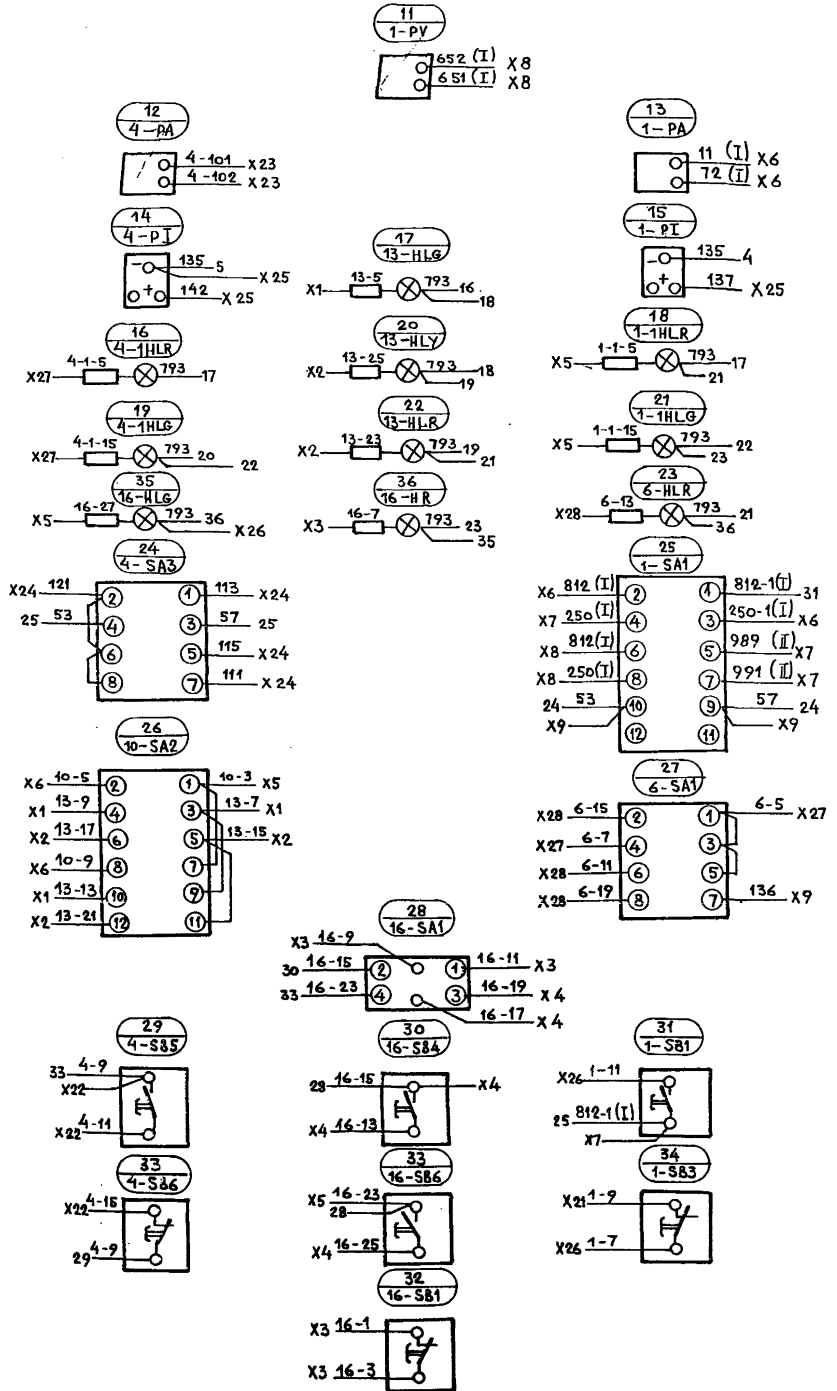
$\frac{11}{1-PV}$
652 (I) X8
651 (I) X8

$\frac{12}{4-PA}$
4-101 X23
4-102 X23

$\frac{13}{1-PA}$
11 (I) X6
72 (I) X6

$\frac{14}{4-PI}$
135 5
X25
142 X25

$\frac{17}{13-HLG}$
X1 13-5 793 16
18

$\frac{15}{1-PI}$
135 4
137 X25

$\frac{16}{4-1HLR}$
X27 4-1-5 793 17

$\frac{20}{13-HLY}$
X2 13-25 793 18
19

$\frac{18}{1-1HLR}$
X5 1-1-5 793 17
21

$\frac{19}{4-1HLG}$
X27 4-1-15 793 20
22

$\frac{22}{13-HLR}$
X2 13-23 793 19
21

$\frac{21}{1-1HLG}$
X5 1-1-15 793 22
23

$\frac{35}{16-HLG}$
X5 16-27 793 36
X26

$\frac{36}{16-HR}$
X3 16-7 793 23
35

$\frac{23}{6-HLR}$
X28 6-13 793 21
36

$\frac{24}{4-SA3}$
X24 121 ② ① 113 X24
25 53 ④ ③ 57 25
⑥ ⑤ 115 X24
⑧ ⑦ 111 X24

$\frac{25}{1-SA1}$
X6 812 (I) ② ④ 812-1(I) 31
X7 250(I) ④ ③ 250-1(I) X6
X8 812(I) ⑥ ⑤ 989 (II) X7
X8 250(I) ⑧ ⑦ 991 (II) X7
24 53 ⑩ ⑨ 57 24
X9 ⑫ ⑪ X9

$\frac{26}{10-SA2}$
X6 10-5 ② ① 10-3 X5
X1 13-9 ④ ③ 13-7 X1
X2 13-17 ⑥ ⑤ 13-15 X2
X6 10-9 ⑧ ⑦
X1 13-13 ⑩ ⑨
X2 13-21 ⑫ ⑪

$\frac{27}{6-SA1}$
X28 6-15 ② ① 6-5 X27
X27 6-7 ④ ③
X28 6-11 ⑥ ⑤
X28 6-19 ⑧ ⑦ 136 X9

$\frac{28}{16-SA1}$
X3 16-9
30 16-15 ② ① 16-11 X3
33 16-23 ④ ③ 16-19 X4
16-17 X4

$\frac{29}{4-SB5}$
33 4-9
X22
X22 4-11

$\frac{30}{16-SB4}$
28 16-15 X4
X4 16-13

$\frac{31}{1-SB1}$
X26 1-11
25 812-1(I)
X7

$\frac{33}{4-SB6}$
X22 4-15
29 4-9

$\frac{33}{16-SB6}$
X5 16-23
28
X4 16-25

$\frac{34}{1-SB3}$
X21 1-9
X26 1-7

$\frac{32}{16-SB1}$
X3 16-1
X3 16-3